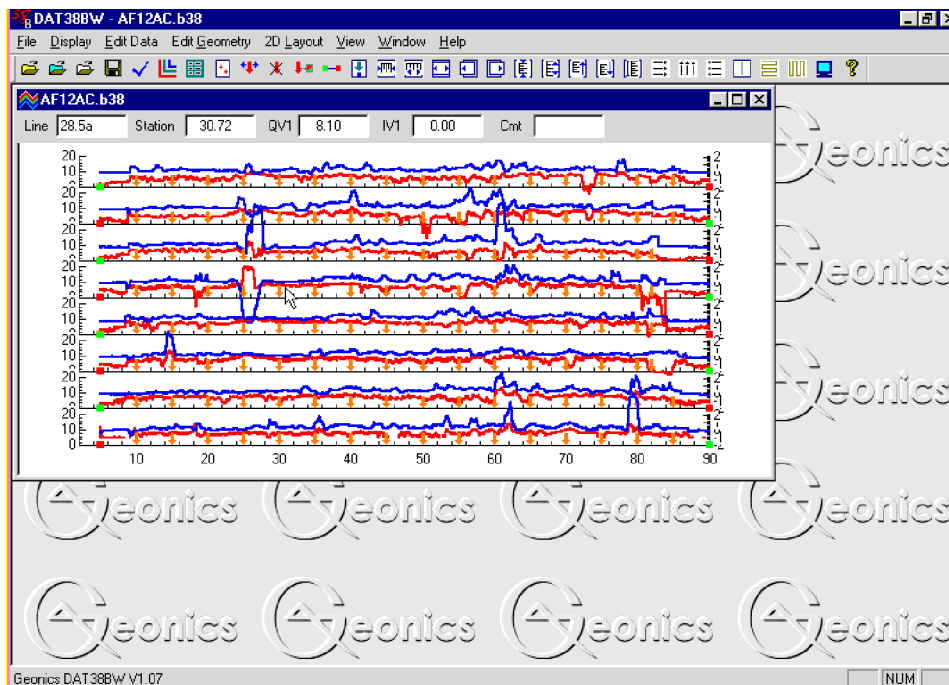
DAT38BW - AF12AC.b38

File Display Edit Data Edit Geometry 2D Layout View Window Help

AF12AC.b38

Line 28.5a Station 30.72 QV1 8.10 IV1 0.00 Cmt

20
10
0
20
10
0
20
10
0
20
10
0
20
10
0
20
10
0
20
10
0
20
10
0
20
10
0

10 20 30 40 50 60 70 80 90

Geonics Geonics Geonics Geonics Geonics Geonics Geonics Geonics Geonics Geonics Geonics Geonics Geonics Geonics

Geonics DAT38BW V1.07

NUM